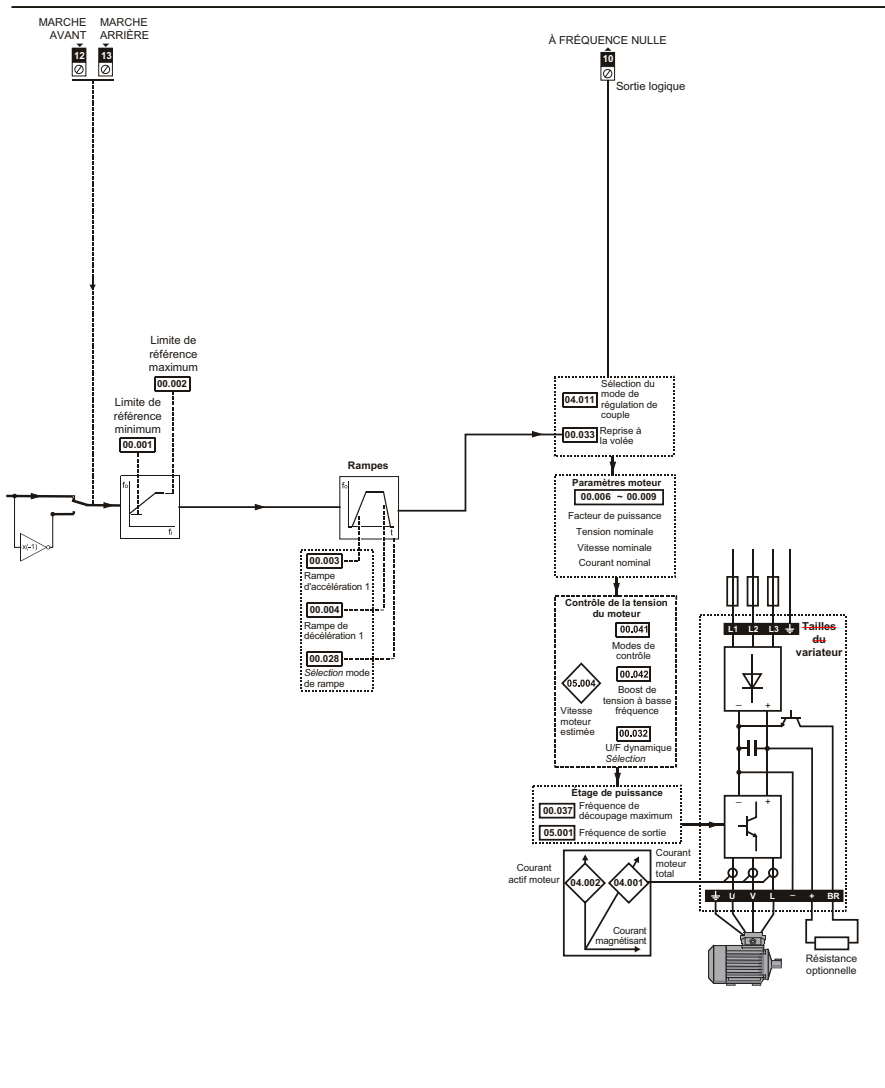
MARCHE AVANT
12

MARCHE ARRIÈRE
13

À FRÉQUENCE NULLE
10
Sortie logique

x(-1)

Limite de référence minimum
00.001

Limite de référence maximum
00.002

$f_o$
$f_i$

Rampes

$f_o$

00.003
Rampe d'accélération 1

00.004
Rampe de décélération 1

00.028
Sélection mode de rampe

04.011
Sélection du mode de régulation de couple

00.033
Reprise à la volée

Paramètres moteur
00.006 ~ 00.009
Facteur de puissance
Tension nominale
Vitesse nominale
Courant nominal

Contrôle de la tension du moteur
00.041
Modes de contrôle
05.004
Vitesse moteur estimée
00.042
Boost de tension à basse fréquence
00.032
U/F dynamique Sélection

Etage de puissance
00.037
Fréquence de découpage maximum
05.001
Fréquence de sortie

Courant actif moteur
04.002
04.001
Courant moteur total
Courant magnétisant

L1 L2 L3
Tailles du variateur
–
+
U V L – + BR

Résistance optionnelle